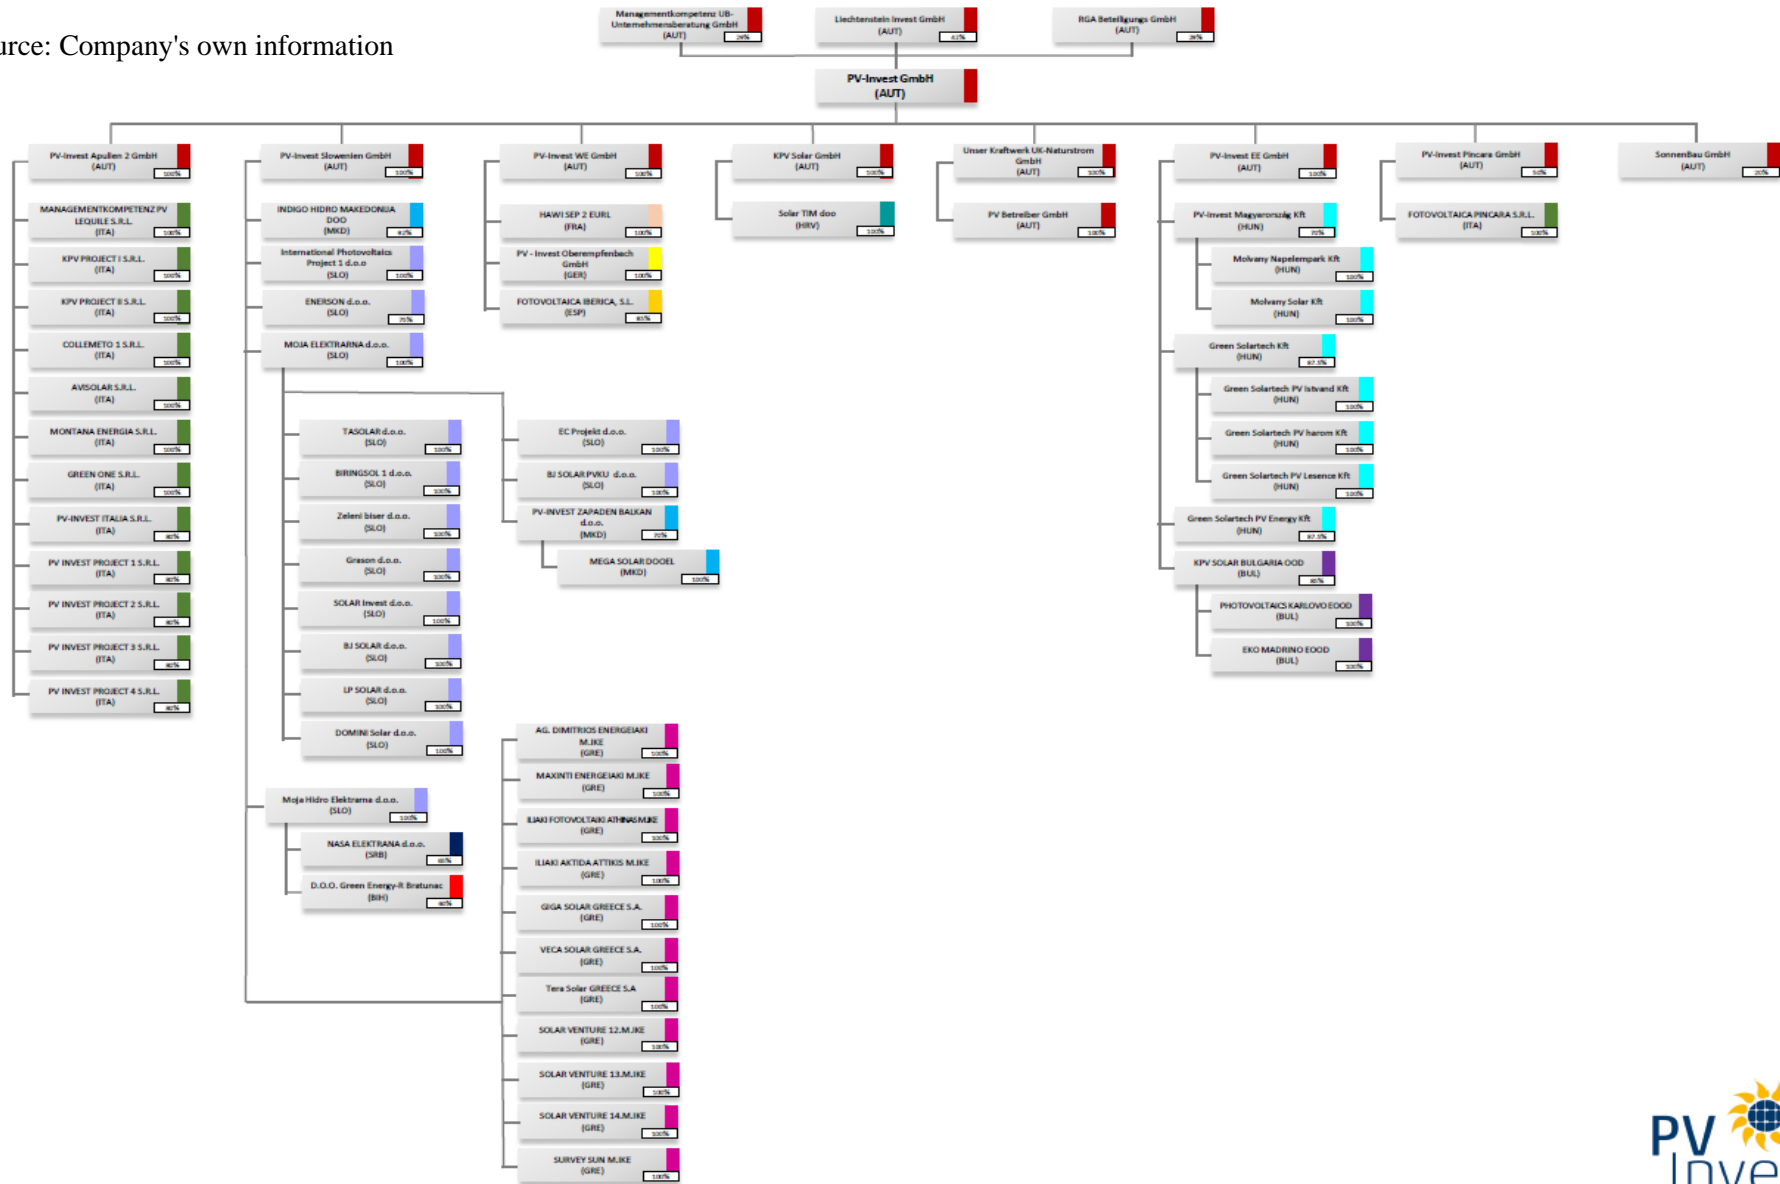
urce: Company's own information

Managementkompetenz UB-Unternehmensberatung GmbH (AUT) 29%
Liechtenstein Invest GmbH (AUT) 42%
RGA Beteiligungs GmbH (AUT) 29%

PV-Invest GmbH (AUT)

PV-Invest Apulien 2 GmbH (AUT) 100%
MANAGEMENTKOMPETENZ PV LEQUILE S.R.L. (ITA) 100%
KPV PROJECT I S.R.L. (ITA) 100%
KPV PROJECT II S.R.L. (ITA) 100%
COLLEMETO 1 S.R.L. (ITA) 100%
AVISOLAR S.R.L. (ITA) 100%
MONTANA ENERGIA S.R.L. (ITA) 100%
GREEN ONE S.R.L. (ITA) 100%
PV-INVEST ITALIA S.R.L. (ITA) 80%
PV INVEST PROJECT 1 S.R.L. (ITA) 80%
PV INVEST PROJECT 2 S.R.L. (ITA) 80%
PV INVEST PROJECT 3 S.R.L. (ITA) 80%
PV INVEST PROJECT 4 S.R.L. (ITA) 80%

PV-Invest Slowenien GmbH (AUT) 100%
INDIGO HIDRO MAKEDONIJA DOO (MKD) 92%
International Photovoltaics Project 1 d.o.o (SLO) 100%
ENERSON d.o.o. (SLO) 75%
MOJA ELEKTRARNA d.o.o. (SLO) 100%
TASOLAR d.o.o. (SLO) 100%
BIRINGSOL 1 d.o.o. (SLO) 100%
Zeleni biser d.o.o. (SLO) 100%
Grason d.o.o. (SLO) 100%
SOLAR Invest d.o.o. (SLO) 100%
BJ SOLAR d.o.o. (SLO) 100%
LP SOLAR d.o.o. (SLO) 100%
DOMINI Solar d.o.o. (SLO) 100%
EC Projekt d.o.o. (SLO) 100%
BJ SOLAR PVKU d.o.o. (SLO) 100%
PV-INVEST ZAPADEN BALKAN d.o.o. (MKD) 70%
MEGA SOLAR DOOEL (MKD) 100%
Moja Hidro Elektrarna d.o.o. (SLO) 100%
NASA ELEKTRANA d.o.o. (SRB) 60%
D.O.O. Green Energy-R Bratunac (BIH) 60%
AG. DIMITRIOS ENERGEIAKI M.IKE (GRE) 100%
MAXINTI ENERGEIAKI M.IKE (GRE) 100%
ILIAKI FOTOVOLTAIKI ATHINAS M.IKE (GRE) 100%
ILIAKI AKTIDA ATTIKIS M.IKE (GRE) 100%
GIGA SOLAR GREECE S.A. (GRE) 100%
VECA SOLAR GREECE S.A. (GRE) 100%
Tera Solar GREECE S.A (GRE) 100%
SOLAR VENTURE 12.M.IKE (GRE) 100%
SOLAR VENTURE 13.M.IKE (GRE) 100%
SOLAR VENTURE 14.M.IKE (GRE) 100%
SURVEY SUN M.IKE (GRE) 100%

PV-Invest WE GmbH (AUT) 100%
HAWI SEP 2 EURL (FRA) 100%
PV - Invest Oberempfenbach GmbH (GER) 100%
FOTOVOLTAICA IBERICA, S.L. (ESP) 80%

KPV Solar GmbH (AUT) 100%
Solar TIM doo (HRV) 100%

Unser Kraftwerk UK-Naturstrom GmbH (AUT) 100%
PV Betreiber GmbH (AUT) 100%

PV-Invest EE GmbH (AUT) 100%
PV-Invest Magyarország Kft (HUN) 70%
Molvany Napelempark Kft (HUN) 100%
Molvany Solar Kft (HUN) 100%
Green Solartech Kft (HUN) 87.5%
Green Solartech PV Istvand Kft (HUN) 100%
Green Solartech PV harom Kft (HUN) 100%
Green Solartech PV Lesence Kft (HUN) 100%
Green Solartech PV Energy Kft (HUN) 87.5%
KPV SOLAR BULGARIA OOD (BUL) 80%
PHOTOVOLTAICS KARLOVO EOOD (BUL) 100%
EKO MADRINO EOOD (BUL) 100%

PV-Invest Pincara GmbH (AUT) 50%
FOTOVOLTAICA PINCARA S.R.L. (ITA) 100%

SonnenBau GmbH (AUT) 20%

PV Inve